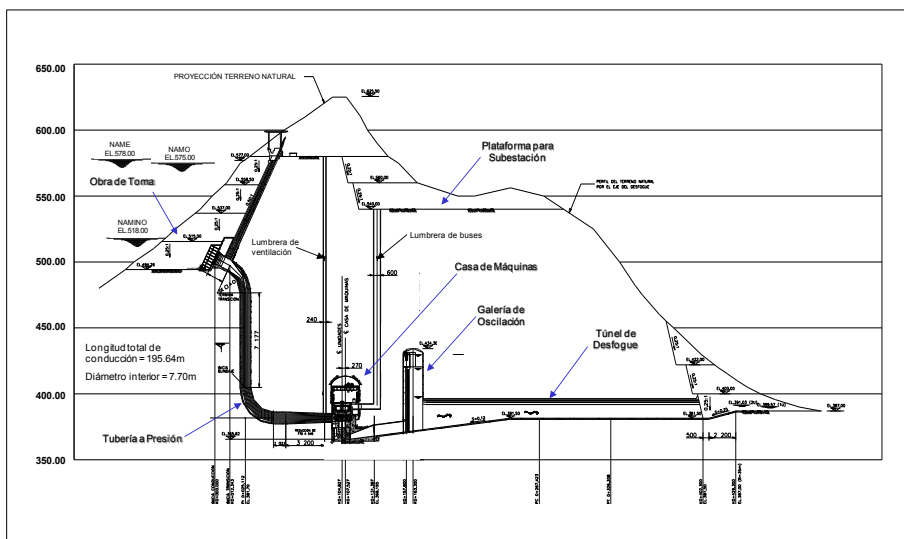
650.00
600.00
550.00
500.00
450.00
400.00
350.00

PROYECCIÓN TERRENO NATURAL

NAME
EL.578.00

NAMO
EL.575.00

Obra de Toma

NAMINO
EL.518.00

Plataforma para Subestación

PERFIL DEL TERRENO NATURAL POR EL EJE DEL DESFOGUE

Lumbrera de ventilación

Lumbrera de buses

600

240

Casa de Máquinas

Galería de Oscilación

Túnel de Desfogue

Longitud total de conducción = 195.64m

Diámetro interior = 7.70m

7 177

270

Tubería a Presión

3 200

500

2 200